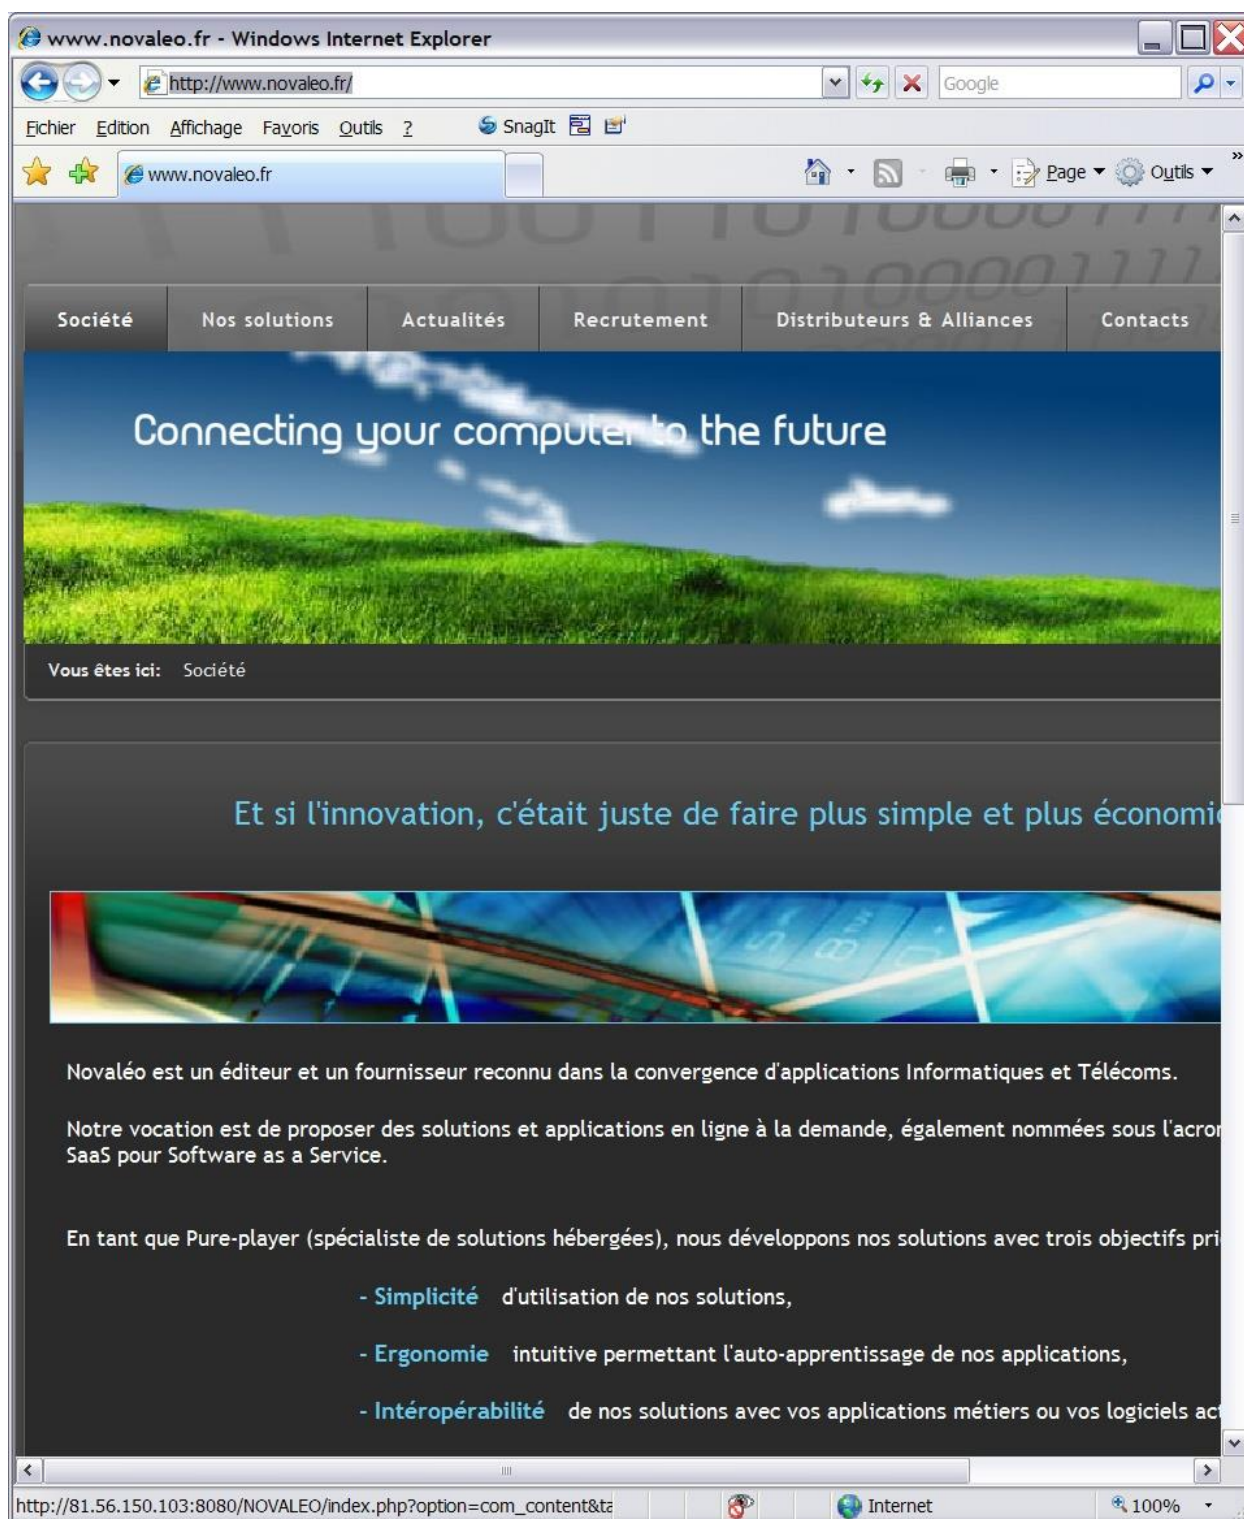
www.novaleo.fr - Windows Internet Explorer

http://www.novaleo.fr/

Google

Fichier Edition Affichage Favoris Outils ?

SnagIt

www.novaleo.fr

Page Outils

Société | Nos solutions | Actualités | Recrutement | Distributeurs & Alliances | Contacts

Connecting your computer to the future

Vous êtes ici: Société

Et si l'innovation, c'était juste de faire plus simple et plus économi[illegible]

Novaléo est un éditeur et un fournisseur reconnu dans la convergence d'applications Informatiques et Télécoms.

Notre vocation est de proposer des solutions et applications en ligne à la demande, également nommées sous l'acro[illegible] SaaS pour Software as a Service.

En tant que Pure-player (spécialiste de solutions hébergées), nous développons nos solutions avec trois objectifs pri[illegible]

- Simplicité d'utilisation de nos solutions,

- Ergonomie intuitive permettant l'auto-apprentissage de nos applications,

- Intéropérabilité de nos solutions avec vos applications métiers ou vos logiciels ac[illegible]

http://81.56.150.103:8080/NOVALEO/index.php?option=com_content&ta

Internet

100%